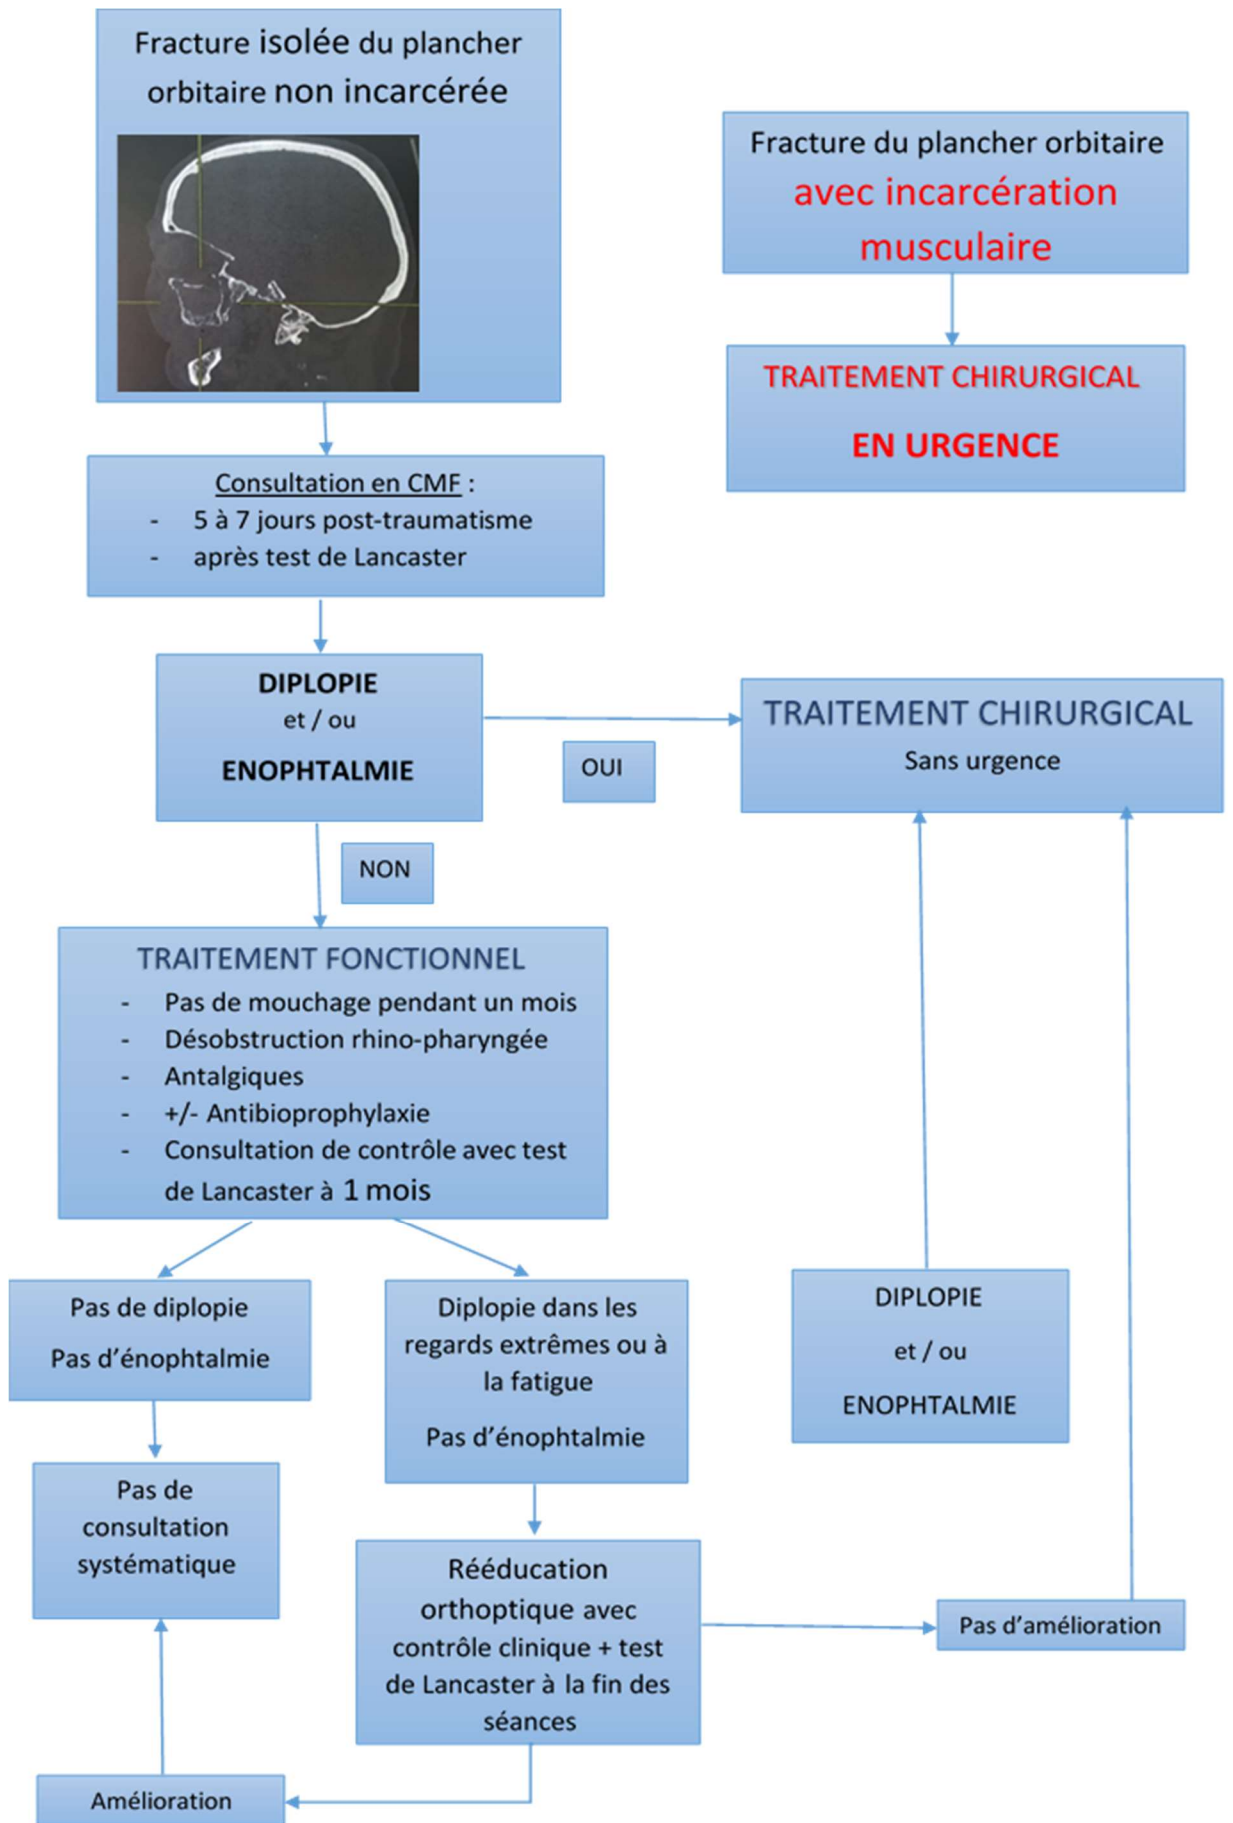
Fracture isolée du plancher orbitaire non incarcérée

Fracture du plancher orbitaire avec incarcération musculaire

TRAITEMENT CHIRURGICAL

EN URGENCE

Consultation en CMF :
- 5 à 7 jours post-traumatisme
- après test de Lancaster

DIPLOPIE
et / ou
ENOPHTALMIE

OUI

TRAITEMENT CHIRURGICAL
Sans urgence

NON

TRAITEMENT FONCTIONNEL
- Pas de mouchage pendant un mois
- Désobstruction rhino-pharyngée
- Antalgiques
- +/- Antibioprophylaxie
- Consultation de contrôle avec test de Lancaster à 1 mois

Pas de diplopie
Pas d'énophtalmie

Diplopie dans les regards extrêmes ou à la fatigue
Pas d'énophtalmie

DIPLOPIE
et / ou
ENOPHTALMIE

Pas de consultation systématique

Rééducation orthoptique avec contrôle clinique + test de Lancaster à la fin des séances

Pas d'amélioration

Amélioration